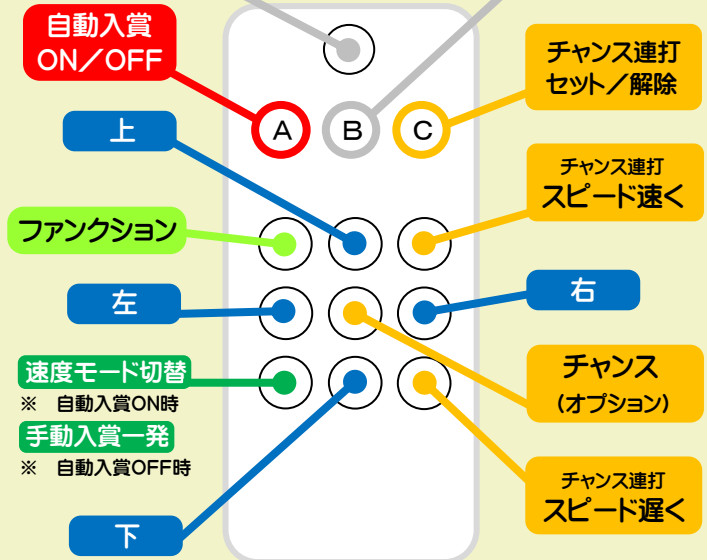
自動入賞
ON／OFF

チャンス連打
セット／解除

A B C

上

チャンス連打
スピード速く

ファンクション

左

右

速度モード切替
※ 自動入賞ON時

手動入賞一発
※ 自動入賞OFF時

チャンス
（オプション）

チャンス連打
スピード遅く

下